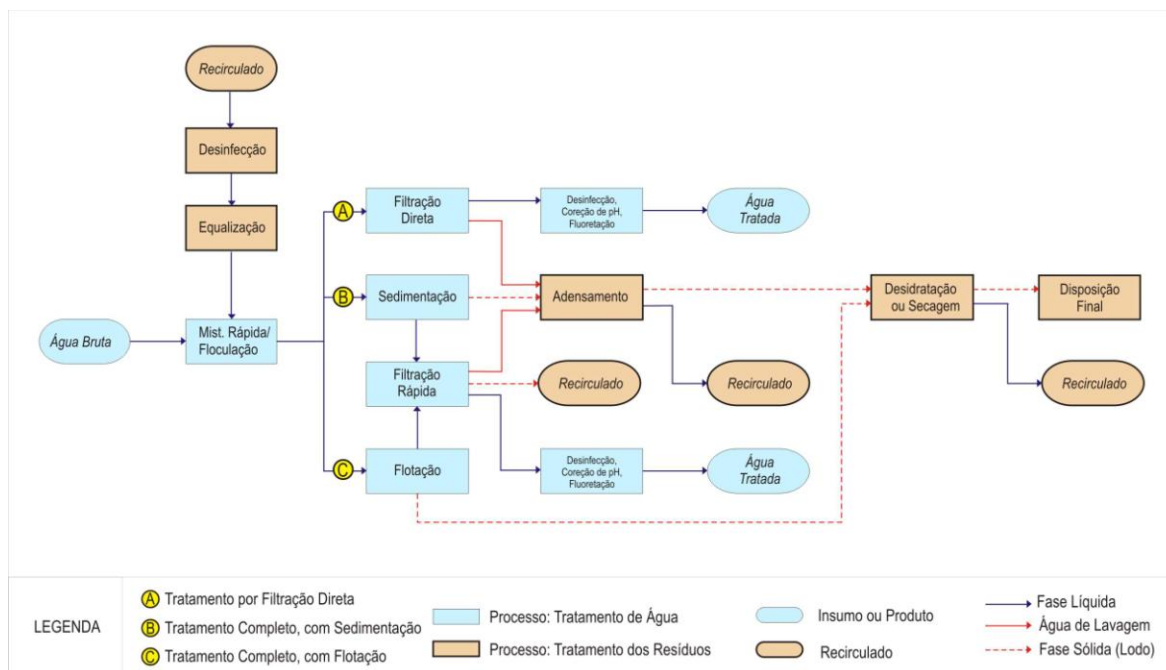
Recirculado

Desinfecção

Equalização

Água Bruta

Mist. Rápida/ Floculação

A Filtração Direta

Desinfecção, Coreção de pH, Fluoretação

Água Tratada

B Sedimentação

Adensamento

Desidratação ou Secagem

Disposição Final

Filtração Rápida

Recirculado

Recirculado

Recirculado

C Flotação

Desinfecção, Coreção de pH, Fluoretação

Água Tratada

LEGENDA

A Tratamento por Filtração Direta

B Tratamento Completo, com Sedimentação

C Tratamento Completo, com Flotação

Processo: Tratamento de Água

Processo: Tratamento dos Resíduos

Insumo ou Produto

Recirculado

Fase Líquida

Água de Lavagem

Fase Sólida (Lodo)